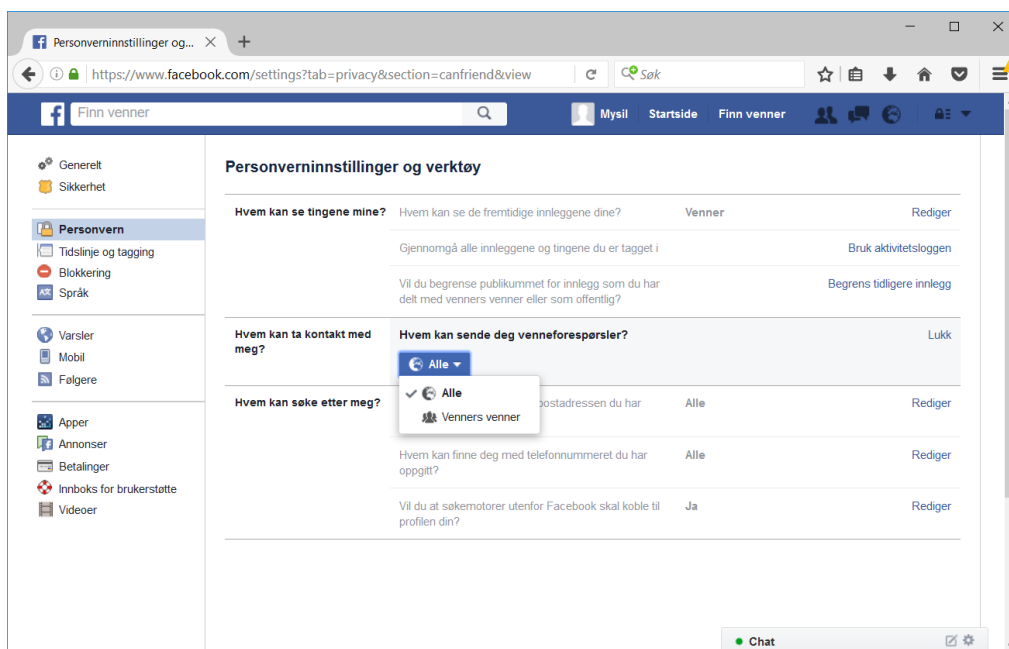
Personverninnstillinger og... ✕ +

https://www.facebook.com/settings?tab=privacy&section=canfriend&view

Søk

Finn venner

Mysil Startside Finn venner

Generelt
Sikkerhet

Personvern
Tidslinje og tagging
Blokkering
Språk

Varsler
Mobil
Følgere

Apper
Annonser
Betalinger
Innboks for brukerstøtte
Videoer

Personverninnstillinger og verktøy

| | | | |
|---|---|---|---|
| Hvem kan se tingene mine? | Hvem kan se de fremtidige innleggene dine? | Venner | Rediger |
| | Gjennomgå alle innleggene og tingene du er tagget i | | Bruk aktivitetsloggen |
| | Vil du begrense publikummet for innlegg som du har delt med venners venner eller som offentlig? | | Begrens tidligere innlegg |
| Hvem kan ta kontakt med meg? | Hvem kan sende deg venneforespørsler? | | Lukk |
| | Alle | | |
| Hvem kan søke etter meg? | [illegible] postadressen du har | Alle | Rediger |
| | Hvem kan finne deg med telefonnummeret du har oppgitt? | Alle | Rediger |
| | Vil du at søkemotorer utenfor Facebook skal koble til profilen din? | Ja | Rediger |

Alle
Venners venner

Chat